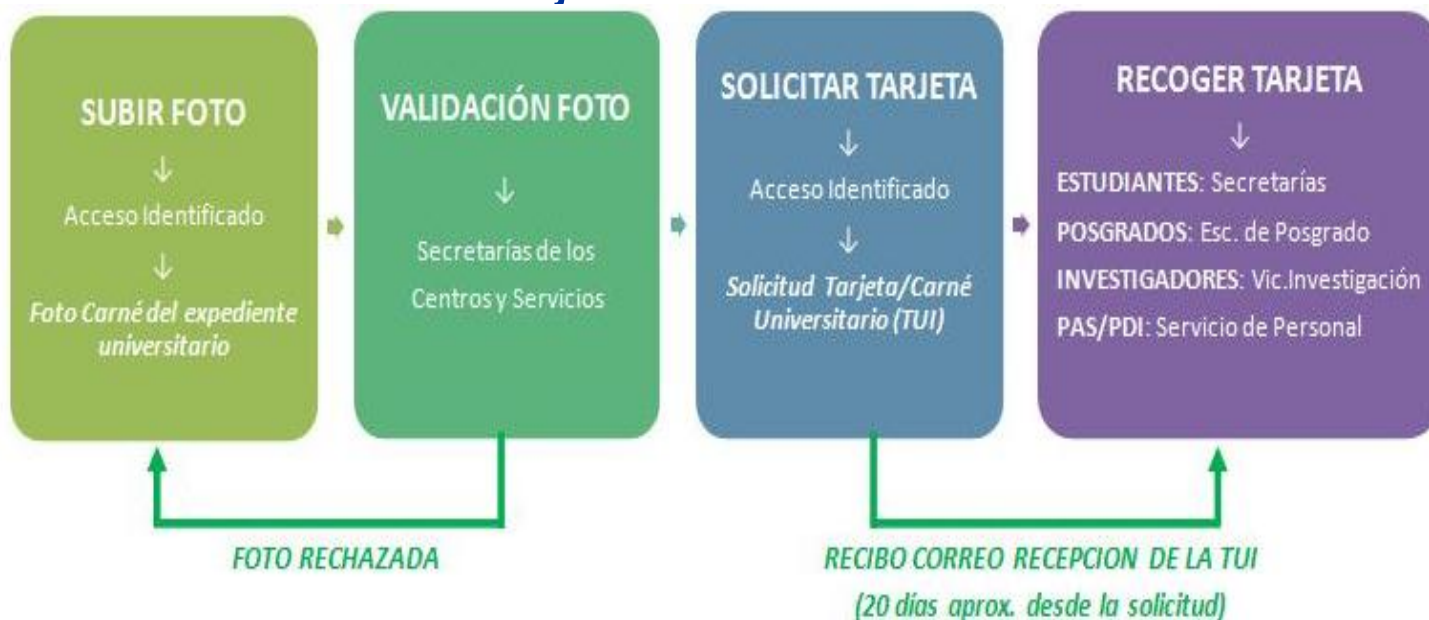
SUBIR FOTO
↓
Acceso Identificado
↓
Foto Carné del expediente universitario

VALIDACIÓN FOTO
↓
Secretarías de los Centros y Servicios

SOLICITAR TARJETA
↓
Acceso Identificado
↓
Solicitud Tarjeta/Carné Universitario (TUI)

RECOGER TARJETA
↓
ESTUDIANTES: Secretarías
POSGRADOS: Esc. de Posgrado
INVESTIGADORES: Vic.Investigación
PAS/PDI: Servicio de Personal

FOTO RECHAZADA

RECIBO CORREO RECEPCION DE LA TUI
(20 días aprox. desde la solicitud)